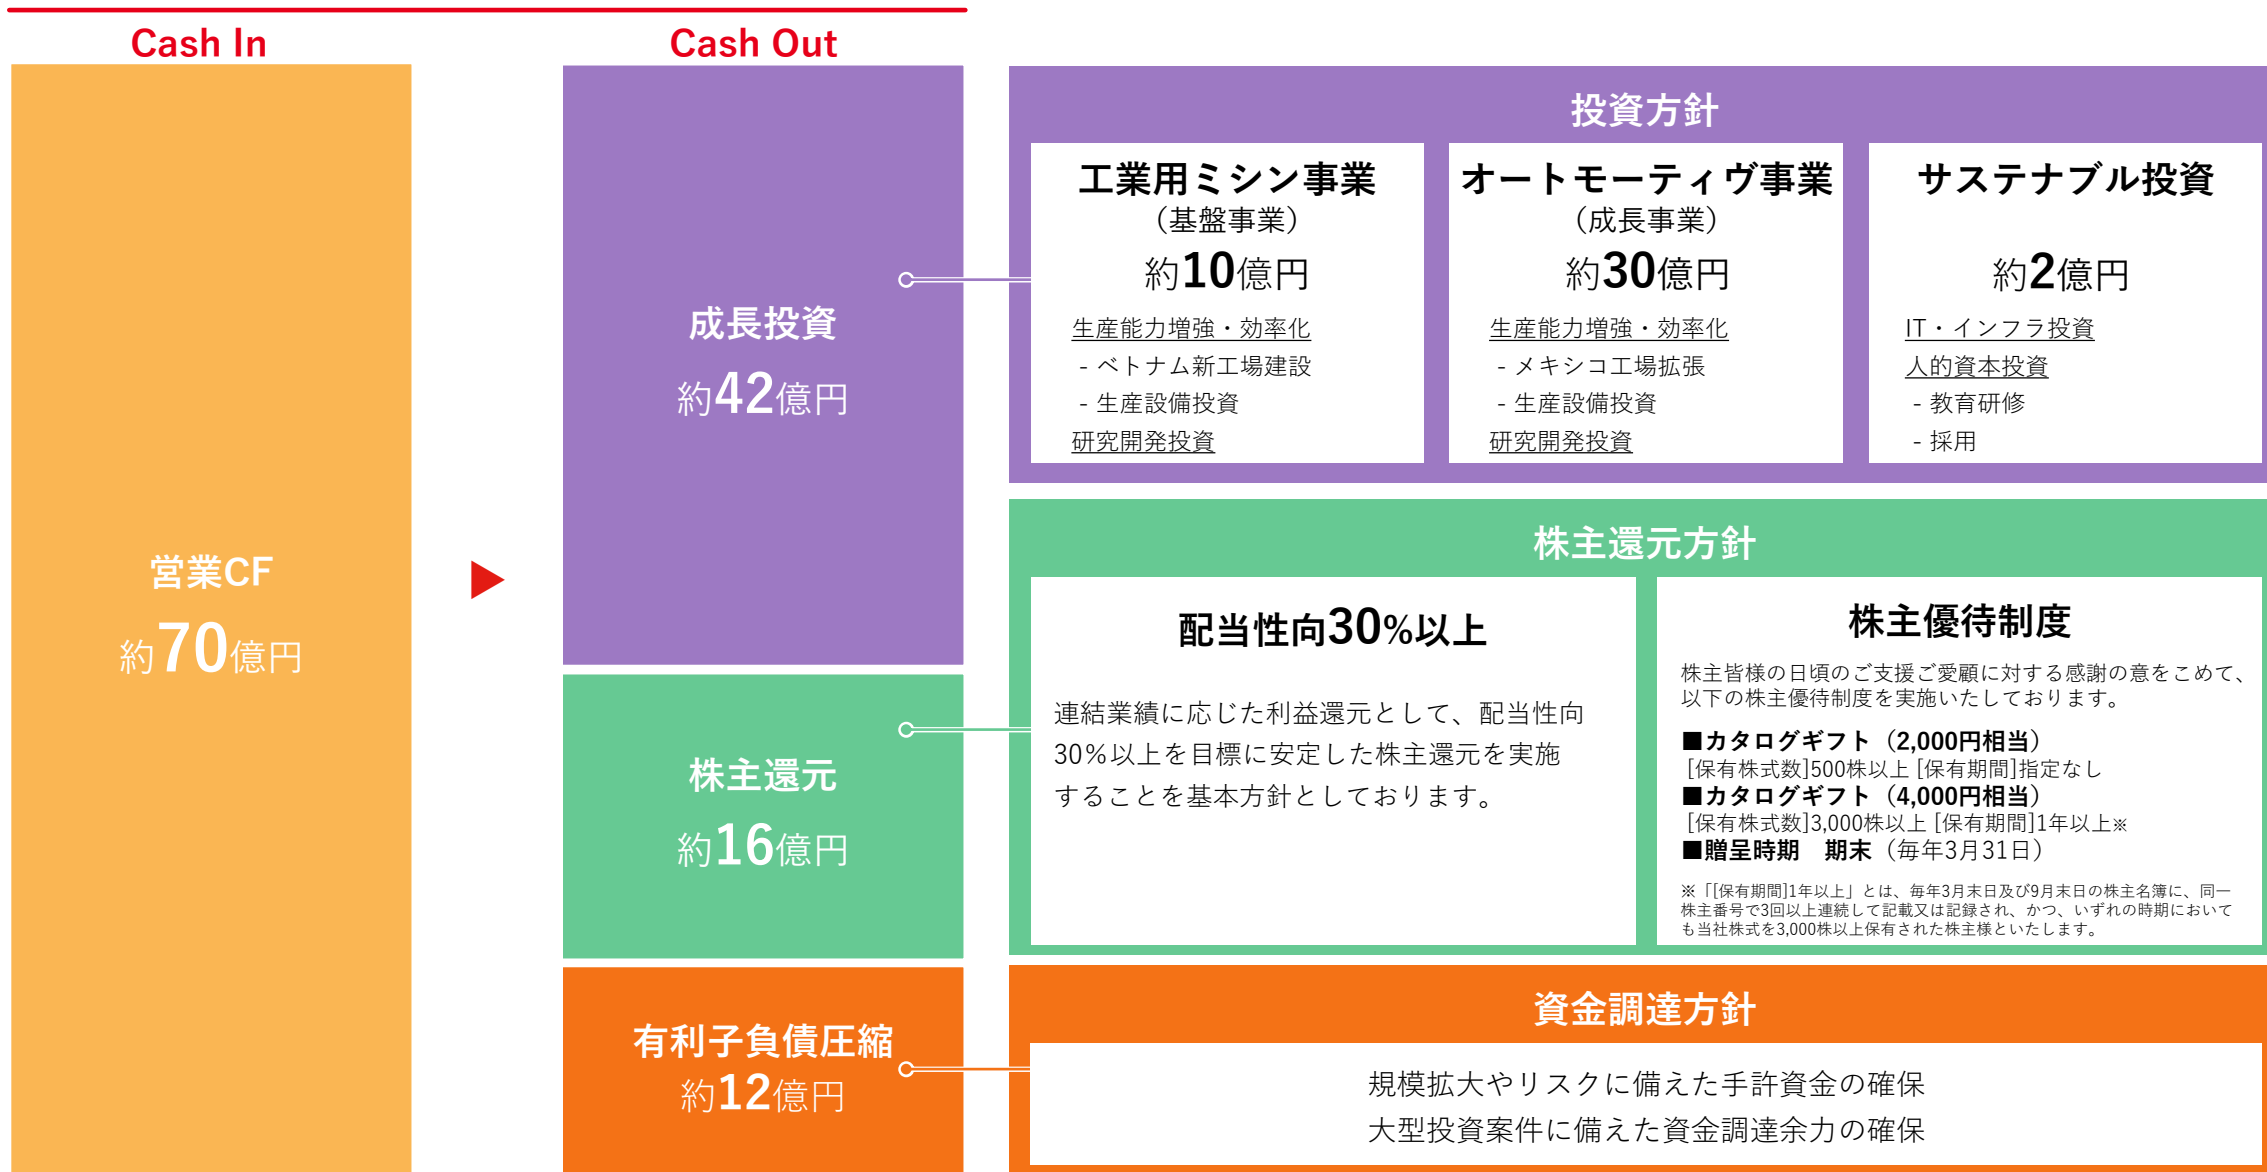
Cash In

Cash Out

営業CF
約70億円

成長投資
約42億円

株主還元
約16億円

有利子負債圧縮
約12億円

投資方針

工業用ミシン事業
（基盤事業）
約10億円
生産能力増強・効率化
- ベトナム新工場建設
- 生産設備投資
研究開発投資

オートモーティヴ事業
（成長事業）
約30億円
生産能力増強・効率化
- メキシコ工場拡張
- 生産設備投資
研究開発投資

サステナブル投資
約2億円
IT・インフラ投資
人的資本投資
- 教育研修
- 採用

株主還元方針

配当性向30%以上

連結業績に応じた利益還元として、配当性向30%以上を目標に安定した株主還元を実施することを基本方針としております。

株主優待制度

株主皆様の日頃のご支援ご愛顧に対する感謝の意をこめて、以下の株主優待制度を実施いたしております。
■カタログギフト（2,000円相当）
[保有株式数]500株以上 [保有期間]指定なし
■カタログギフト（4,000円相当）
[保有株式数]3,000株以上 [保有期間]1年以上※
■贈呈時期　期末（毎年3月31日）

※「[保有期間]1年以上」とは、毎年3月末日及び9月末日の株主名簿に、同一株主番号で3回以上連続して記載又は記録され、かつ、いずれの時期においても当社株式を3,000株以上保有された株主様といたします。

資金調達方針

規模拡大やリスクに備えた手許資金の確保
大型投資案件に備えた資金調達余力の確保